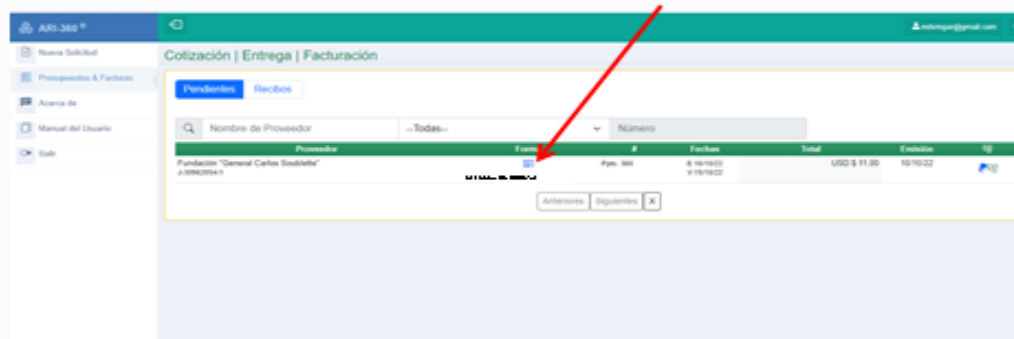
ARI-360 ®

Nueva Solicitud

Presupuestos & Facturas

Acerca de

Manual del Usuario

Salir

mdvmgar@gmail.com

Cotización | Entrega | Facturación

Pendientes Recibos

Nombre de Proveedor --Todas-- Número

| Proveedor | Forma | # | Fechas | Total | Emisión | |
|---|---|---|---|---|---|---|
| Fundación "General Carlos Soublette" J-309620054-1 | | Pptc. 360 | E 10/10/22 V 10/10/22 | USD $ 11,00 | 10/10/22 | |

Anteriores Siguientes X